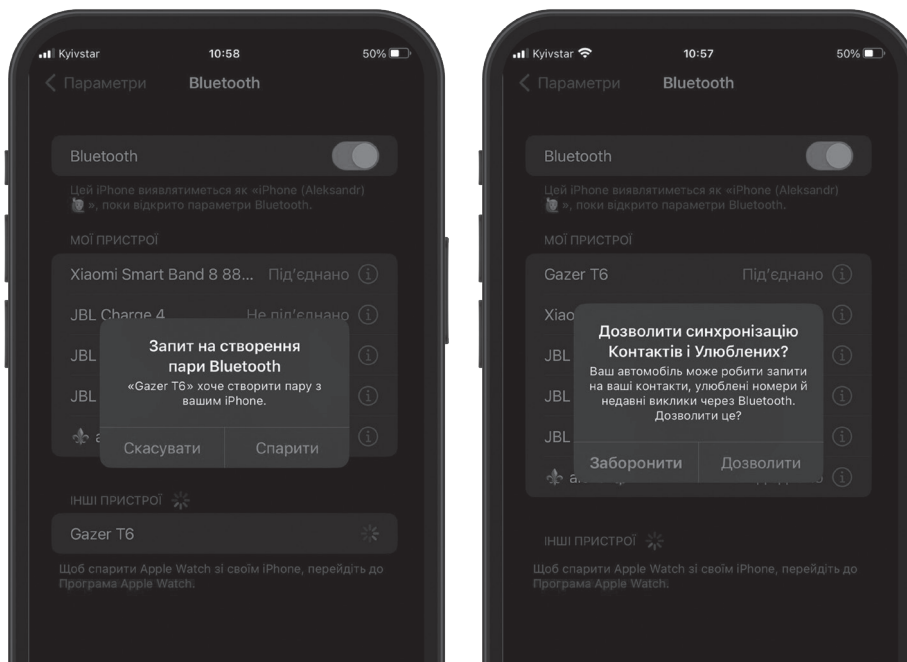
Kyivstar 10:58 50%

Параметри Bluetooth

Bluetooth

Цей iPhone виявлятиметься як «iPhone (Aleksandr) », поки відкрито параметри Bluetooth.

МОЇ ПРИСТРОЇ

Xiaomi Smart Band 8 88... Під'єднано

JBL Charge 4 Не під'єднано

JBL

JBL

Запит на створення пари Bluetooth

«Gazer T6» хоче створити пару з вашим iPhone.

Скасувати Спарити

ІНШІ ПРИСТРОЇ

Gazer T6

Щоб спарити Apple Watch зі своїм iPhone, перейдіть до Програма Apple Watch.

Kyivstar 10:57 50%

Параметри Bluetooth

Bluetooth

Цей iPhone виявлятиметься як «iPhone (Aleksandr) », поки відкрито параметри Bluetooth.

МОЇ ПРИСТРОЇ

Gazer T6 Під'єднано

Xiao

JBL

JBL

JBL

Дозволити синхронізацію Контактів і Улюблених?

Ваш автомобіль може робити запити на ваші контакти, улюблені номери й недавні виклики через Bluetooth. Дозволити це?

Заборонити Дозволити

ІНШІ ПРИСТРОЇ

Щоб спарити Apple Watch зі своїм iPhone, перейдіть до Програма Apple Watch.